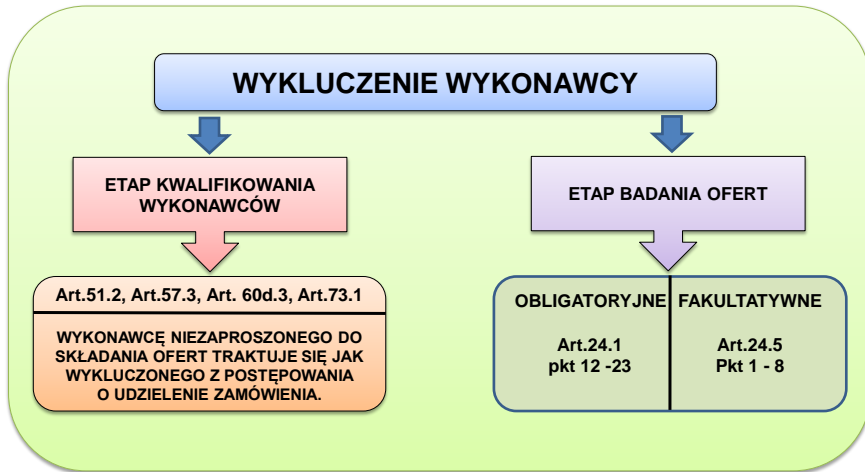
WYKLUCZENIE WYKONAWCY

ETAP KWALIFIKOWANIA WYKONAWCÓW

Art.51.2, Art.57.3, Art. 60d.3, Art.73.1

WYKONAWCĘ NIEZAPROSZONEGO DO SKŁADANIA OFERT TRAKTUJE SIĘ JAK WYKLUCZONEGO Z POSTĘPOWANIA O UDZIELENIE ZAMÓWIENIA.

ETAP BADANIA OFERT

| OBLIGATORYJNE | FAKULTATYWNE |
|---|---|
| Art.24.1 pkt 12 -23 | Art.24.5 Pkt 1 - 8 |